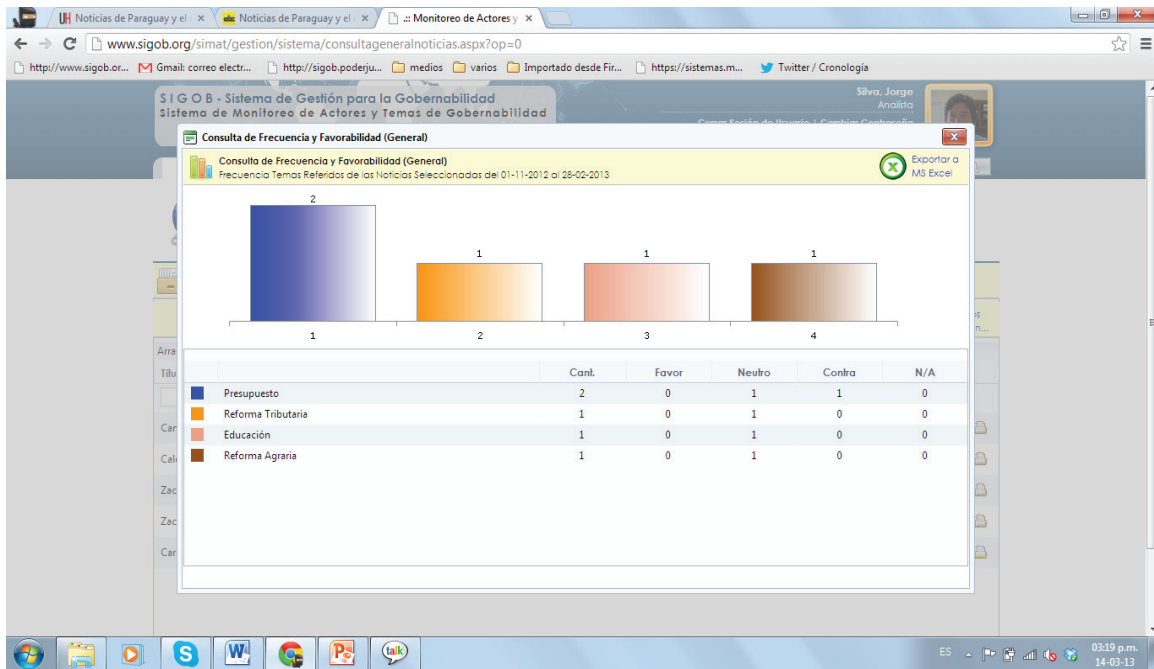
UH Noticias de Paraguay y el × | Noticias de Paraguay y el × | .:: Monitoreo de Actores y ×

www.sigob.org/simat/gestion/sistema/consultageneralnoticias.aspx?op=0

http://www.sigob.or... | Gmail: correo electr... | http://sigob.poderju... | medios | varios | Importado desde Fir... | https://sistemas.m... | Twitter / Cronología

S I G O B - Sistema de Gestión para la Gobernabilidad
Sistema de Monitoreo de Actores y Temas de Gobernabilidad

Silva, Jorge
Analista

Consulta de Frecuencia y Favorabilidad (General)

Consulta de Frecuencia y Favorabilidad (General)
Frecuencia Temas Referidos de las Noticias Seleccionadas del 01-11-2012 al 28-02-2013

Exportar a MS Excel

2 1 1 1

1 2 3 4

| | | Cant. | Favor | Neutro | Contra | N/A |
|---|---|---|---|---|---|---|
| | Presupuesto | 2 | 0 | 1 | 1 | 0 |
| | Reforma Tributaria | 1 | 0 | 1 | 0 | 0 |
| | Educación | 1 | 0 | 1 | 0 | 0 |
| | Reforma Agraria | 1 | 0 | 1 | 0 | 0 |

ES 03:19 p.m. 14-03-13